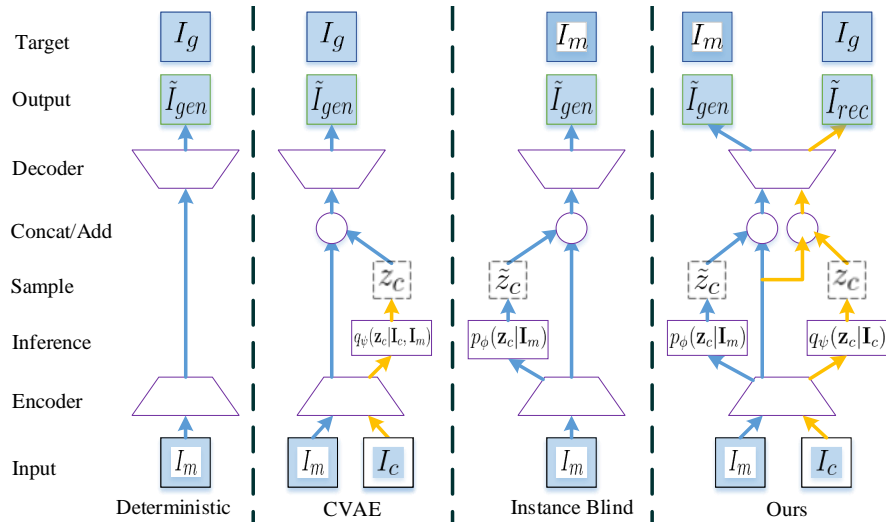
Target
Output
Decoder
Concat/Add
Sample
Inference
Encoder
Input

$I_g$
$\tilde{I}_{gen}$
$I_m$
Deterministic

$I_g$
$\tilde{I}_{gen}$
$z_c$
$q_\psi(\mathbf{z}_c|\mathbf{I}_c, \mathbf{I}_m)$
$I_m$
$I_c$
CVAE

$I_m$
$\tilde{I}_{gen}$
$\tilde{z}_c$
$p_\phi(\mathbf{z}_c|\mathbf{I}_m)$
$I_m$
Instance Blind

$I_m$
$I_g$
$\tilde{I}_{gen}$
$\tilde{I}_{rec}$
$\tilde{z}_c$
$z_c$
$p_\phi(\mathbf{z}_c|\mathbf{I}_m)$
$q_\psi(\mathbf{z}_c|\mathbf{I}_c)$
$I_m$
$I_c$
Ours